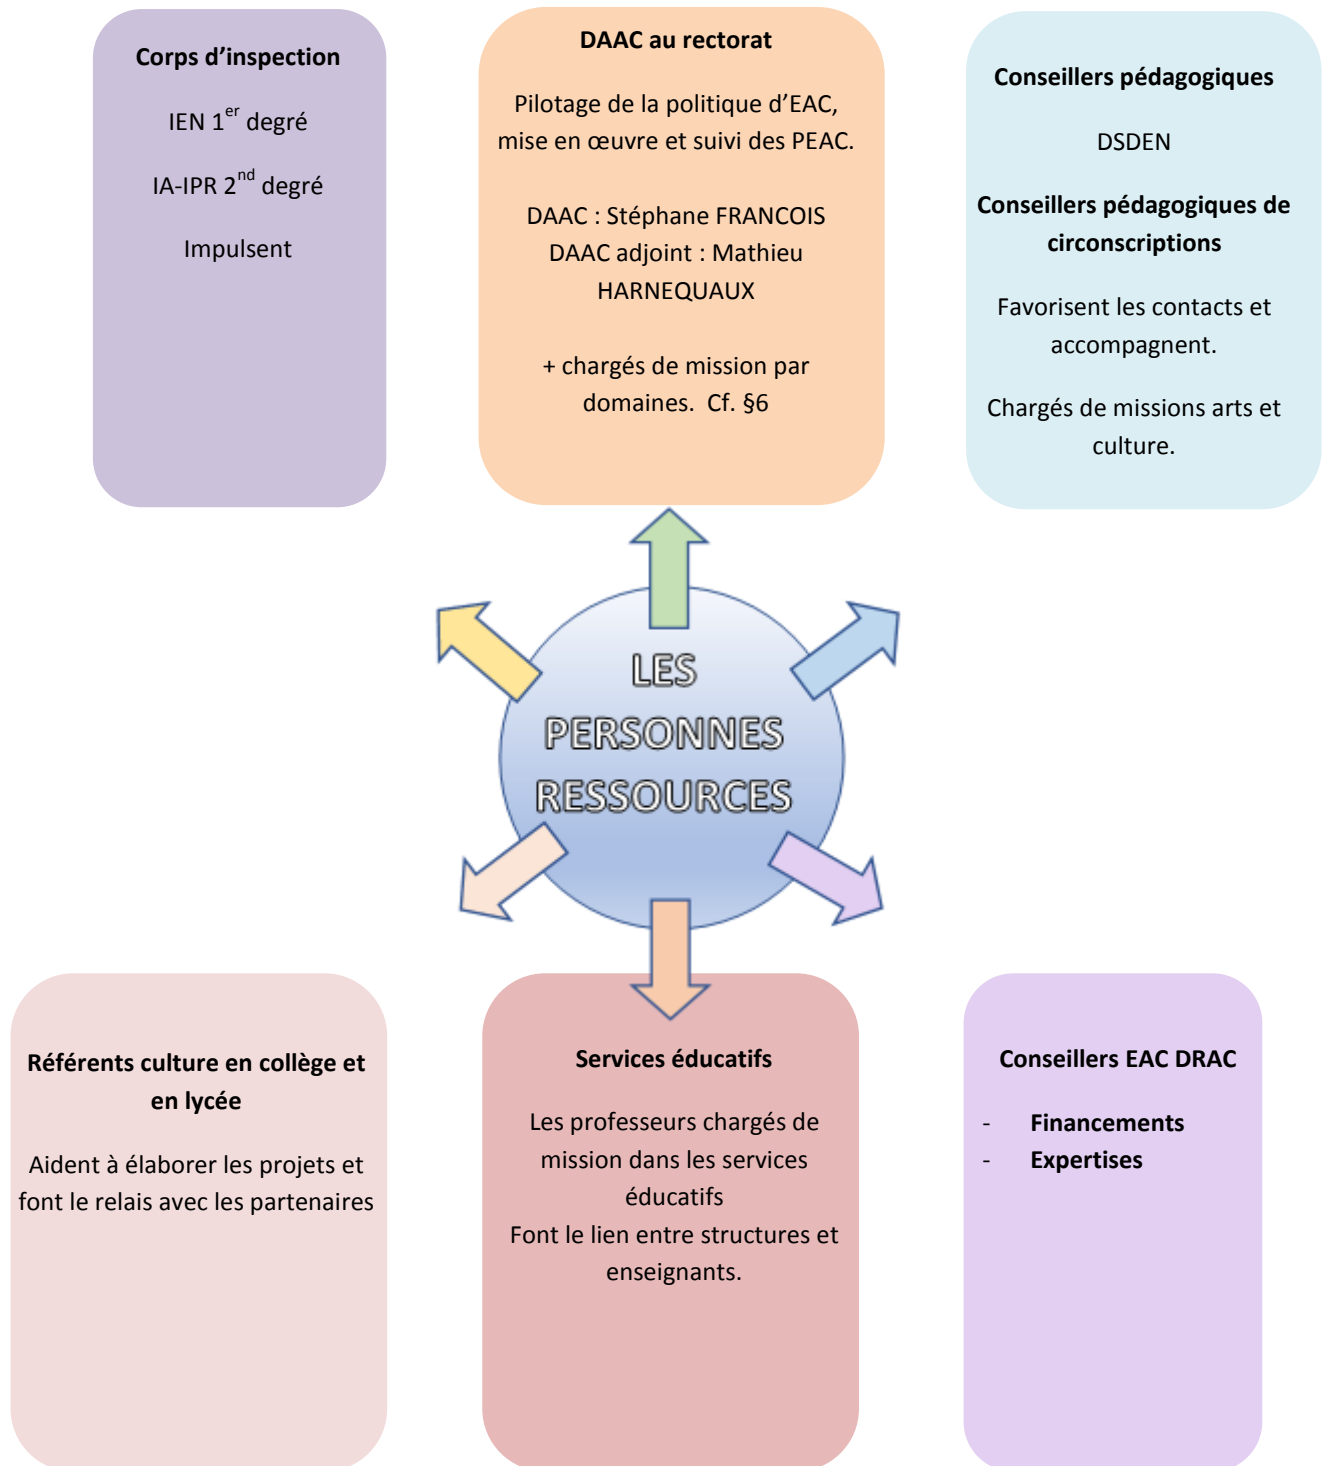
Corps d’inspection

IEN 1$^{er}$ degré

IA-IPR 2$^{nd}$ degré

Impulsent

DAAC au rectorat

Pilotage de la politique d’EAC, mise en œuvre et suivi des PEAC.

DAAC : Stéphane FRANCOIS
DAAC adjoint : Mathieu HARNEQUAUX

+ chargés de mission par domaines. Cf. §6

Conseillers pédagogiques

DSDEN

Conseillers pédagogiques de circonscriptions

Favorisent les contacts et accompagnent.

Chargés de missions arts et culture.

LES PERSONNES RESSOURCES

Référents culture en collège et en lycée

Aident à élaborer les projets et font le relais avec les partenaires

Services éducatifs

Les professeurs chargés de mission dans les services éducatifs
Font le lien entre structures et enseignants.

Conseillers EAC DRAC

- Financements
- Expertises